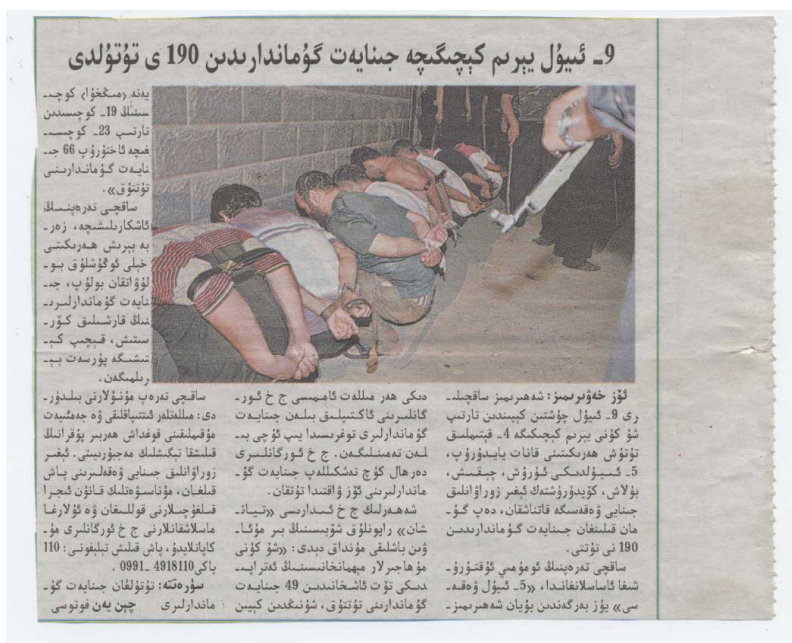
9- ئىيۇل بىرىم كېچىگىچە جىنايەت گۇماندارىدىن 190 ى تۇتۇلدى

يەنە «مىڭخۇا» كوچە سىنىڭ 19- كوچىسىدىن تارتىپ 23- كوچىسىغىچە ئاخىرۇپ 66 جىنايەت گۇماندارىنى تۇتتۇق.

ساقچى تەرەپنىڭ ئاشكارىلىشىچە، زەربە بېرىش ھەرىكىتى خېلى ئوڭۇشلۇق بولۇپ، جىنايەت گۇماندارلىرىنىڭ قارشىلىق كۆرسىتىش، قېچىپ كېتىشكە پۇرسىتى بولمىغان.

ئۆز خەۋەرچىمىز: شەھىرىمىز ساقچىلىرى 9- ئىيۇل چۈشتىن كېيىندىن تارتىپ شۇ كۈنى بىرىم كېچىگىچە 4- قېتىملىق ھەرىكىتى قانات يايدۇرۇپ، 5- ئىيۇلدىكى ئۇرۇش، چېقىش، بۇلاش، كۆيدۈرۈشتەك ئېغىر زوراۋانلىق جىنايى ۋەقەسىگە قاتناشقان، دەپ گۇمان قىلىنغان جىنايەت گۇماندارىدىن 190 نى تۇتتى.

ساقچى تەرەپنىڭ ئومۇمىي ئۇقتۇرۇشىغا ئاساسلانغاندا، «5- ئىيۇل ۋەقەسى» يۈز بەرگەندىن بۇيان شەھىرىمىز-

دىكى ھەر مىللەت ئاممىسى ج خ ئورگانلىرىنى ئاكتىپلىق بىلەن جىنايەت گۇماندارلىرى توغرىسىدا يىپ ئۇچى بىلەن تەمىنلىگەن. ج خ ئورگانلىرى دەرھال كۈچ تەشكىللەپ جىنايەت گۇماندارلىرىنى ئۆز ۋاقتىدا تۇتقان.

شەھەرلىك ج خ ئىدارىسى «تىيانشان» رايونلۇق شۆبىسىنىڭ بىر مۇئاۋىن باشلىقى مۇنداق دېدى: «شۇ كۈنى مۇھاجىرلار مېھمانخانىسىنىڭ ئەتراپىدىكى تۆت ئاشخانىدىن 49 جىنايەت گۇماندارىنى تۇتتۇق، شۇنىڭدىن كېيىن

ساقچى تەرەپ مۇنۇلارنى بىلدۈردى: مىللەتلەر ئىتتىپاقلىقى ۋە جەمئىيەت مۇقىملىقىنى قوغداش ھەربىر پۇقرانىڭ قىلىشقا تېگىشلىك مەجبۇرىيىتى. ئېغىر زوراۋانلىق جىنايى ۋەقەلىرىنى پاش قىلغان، مۇناسىۋەتلىك قانۇن ئىجرا قىلغۇچىلارنى قوللىغان ۋە ئۇلارغا ماسلاشقانلارنى ج خ ئورگانلىرى مۇكاپاتلايدۇ، پاش قىلىش تېلېفونى: 110 ياكى 4918110-0991.

سۈرەتتە: تۇتۇلغان جىنايەت گۇماندارلىرى چېن يەن فوتوسى